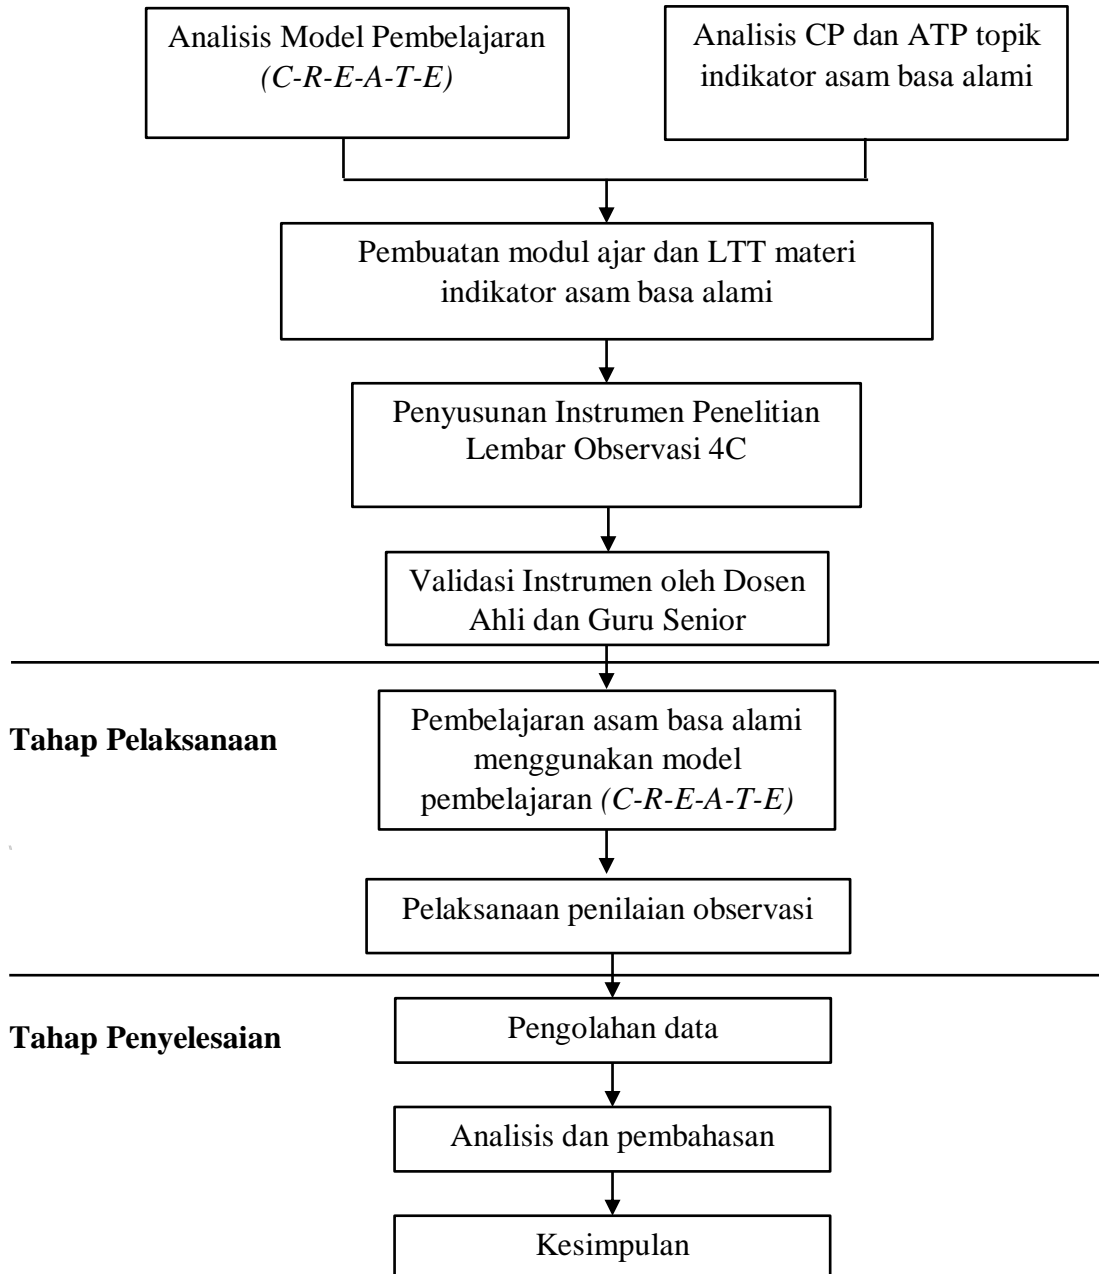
Analisis Model Pembelajaran *(C-R-E-A-T-E)*

Analisis CP dan ATP topik indikator asam basa alami

Pembuatan modul ajar dan LTT materi indikator asam basa alami

Penyusunan Instrumen Penelitian Lembar Observasi 4C

Validasi Instrumen oleh Dosen Ahli dan Guru Senior

**Tahap Pelaksanaan**

Pembelajaran asam basa alami menggunakan model pembelajaran *(C-R-E-A-T-E)*

Pelaksanaan penilaian observasi

**Tahap Penyelesaian**

Pengolahan data

Analisis dan pembahasan

Kesimpulan